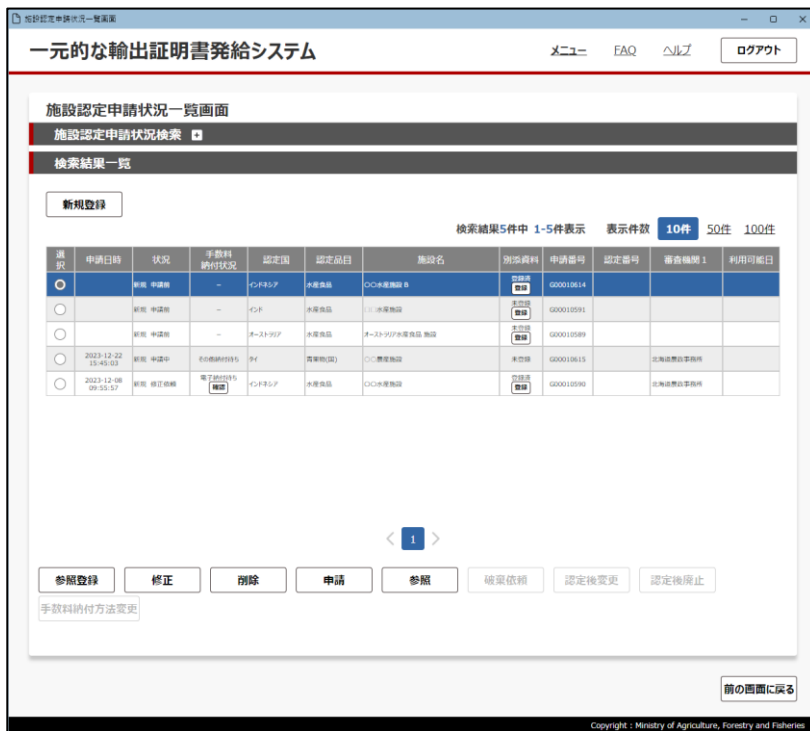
施設認定申請状況一覧画面

一元的な輸出証明書発給システム

メニュー　FAQ　ヘルプ　ログアウト

施設認定申請状況一覧画面

施設認定申請状況検索 +

検索結果一覧

新規登録

検索結果5件中 1-5件表示　表示件数 10件 50件 100件

| 選択 | 申請日時 | 状況 | 手数料納付状況 | 認定国 | 認定品目 | 施設名 | 別添資料 | 申請番号 | 認定番号 | 審査機関１ | 利用可能日 |
|---|---|---|---|---|---|---|---|---|---|---|---|
| ◉ | | 新規 申請前 | － | インドネシア | 水産食品 | ○○水産施設 B | 登録済 登録 | G00010614 | | | |
| ○ | | 新規 申請前 | － | インド | 水産食品 | ○○水産施設 | 未登録 登録 | G00010591 | | | |
| ○ | | 新規 申請前 | － | オーストラリア | 水産食品 | オーストラリア水産食品 施設 | 未登録 登録 | G00010589 | | | |
| ○ | 2023-12-22 15:45:03 | 新規 申請中 | その他納付待ち | タイ | 青果物(国) | ○○農産施設 | 未登録 | G00010615 | | 北海道農政事務所 | |
| ○ | 2023-12-08 09:55:57 | 新規 修正依頼 | 電子納付待ち 確認 | インドネシア | 水産食品 | ○○水産施設 | 登録済 登録 | G00010590 | | 北海道農政事務所 | |

< 1 >

参照登録　修正　削除　申請　参照　破棄依頼　認定後変更　認定後廃止

手数料納付方法変更

前の画面に戻る

Copyright : Ministry of Agriculture, Forestry and Fisheries